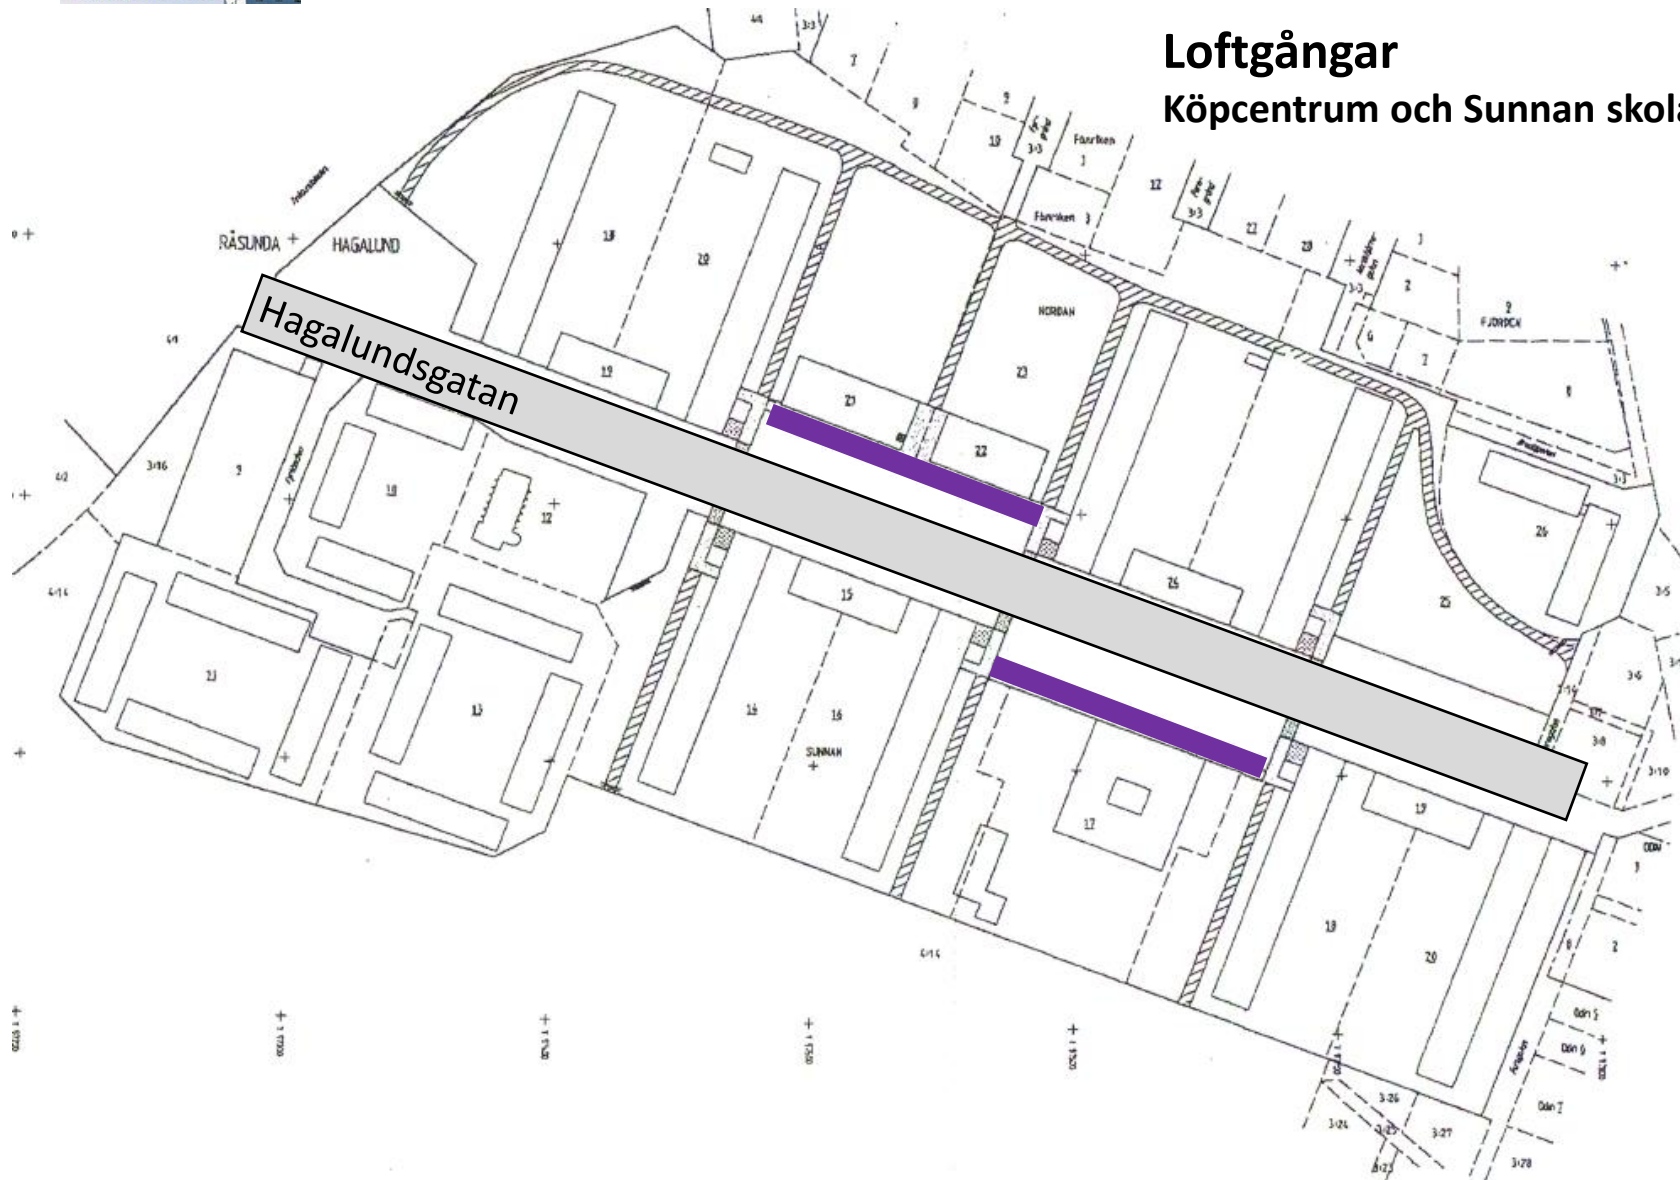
Loftgångar
Köpcentrum och Sunnan skol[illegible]

Hagalundsgatan

RÅSUNDA
HAGALUND
NORDAN
SUNNAN
FJORDEN
Fänriken 1
Fänriken 3

18
20
19
21
22
23
24
25
26
9
18
12
13
13
15
16
16
17
17
18
20
7
8
9
19
12
21
20
1
2
9
1
8
3:3
3:16
3:5
3:6
3:8
3:10
3:26
3:27
3:28
3:24
3:23
Odin 5
Odin 6
Odin 7
ODIN
1
2